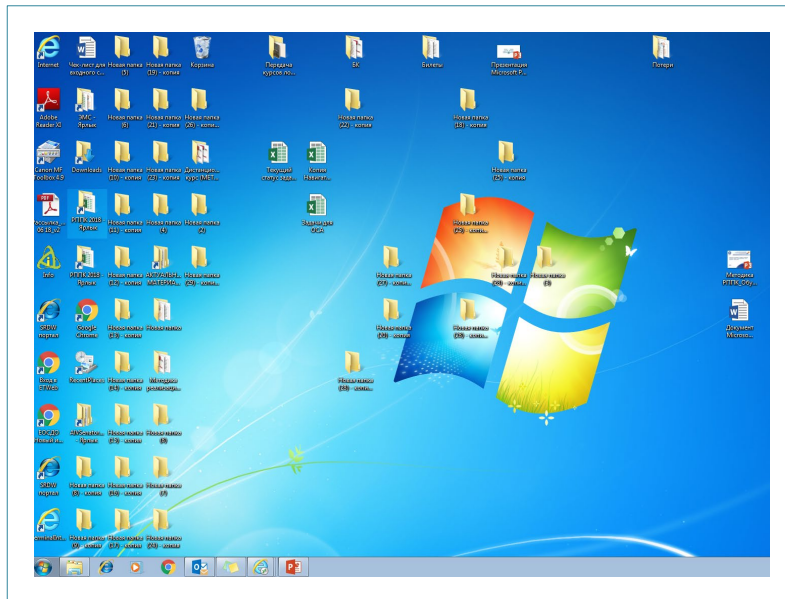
Internet
Чек лист для входного с...
Новая папка (5)
Новая папка (19) - копия
Корзина
Передача курсов по...
БК
Билеты
Презентация Microsoft P...
Потери

Adobe Reader XI
ЭМС - Ярлык
Новая папка (6)
Новая папка (21) - копия
Новая папка (26) - копи...
Новая папка (22) - копия
Новая папка (18) - копия

Canon MF Toolbox 4.9
Downloads
Новая папка (10) - копия
Новая папка (23) - копия
Дистанцио... курс (МЕТ...
Текущий статус зада...
Копия Навигат...
Новая папка (25) - копия

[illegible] 06_18_v2
РППК 2018 - Ярлык
Новая папка (11) - копия
Новая папка (4)
Новая папка (2)
Заявки для ОЭМ
Новая папка (28) - копия

Info
РППК 2018 - Ярлык
Новая папка (12) - копия
АКТУАЛЬН... МАТЕРИА...
Новая папка (29) - копия
Новая папка (27) - копия
Новая папка (20) - копия
Новая папка (3)
Методика РППК_Обу...

SRDW портал
Google Chrome
Новая папка (13) - копия
Новая папка
Новая папка (16) - копия
Новая папка (30) - копия
Документ Microso...

Входы ETWeb
RocketPlanes
Новая папка (14) - копия
Методика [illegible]
Новая папка (33) - копия

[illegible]
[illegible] - Ярлык
Новая папка (15) - копия
Новая папка (8)

SRDW портал
Новая папка (8) - копия
Новая папка (16) - копия
Новая папка (7)

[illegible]
Новая папка (9) - копия
Новая папка (17) - копия
Новая папка (24) - копия